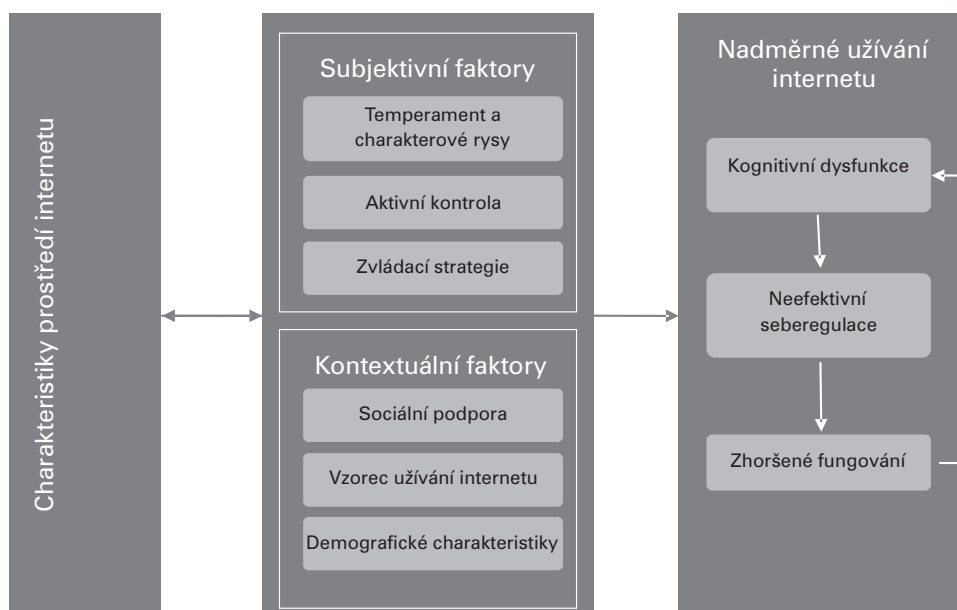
Charakteristiky prostředí internetu

Subjektivní faktory

Temperament a charakterové rysy

Aktivní kontrola

Zvládací strategie

Kontextuální faktory

Sociální podpora

Vzorec užívání internetu

Demografické charakteristiky

Nadměrné užívání internetu

Kognitivní dysfunkce

Neefektivní seberegulace

Zhoršené fungování